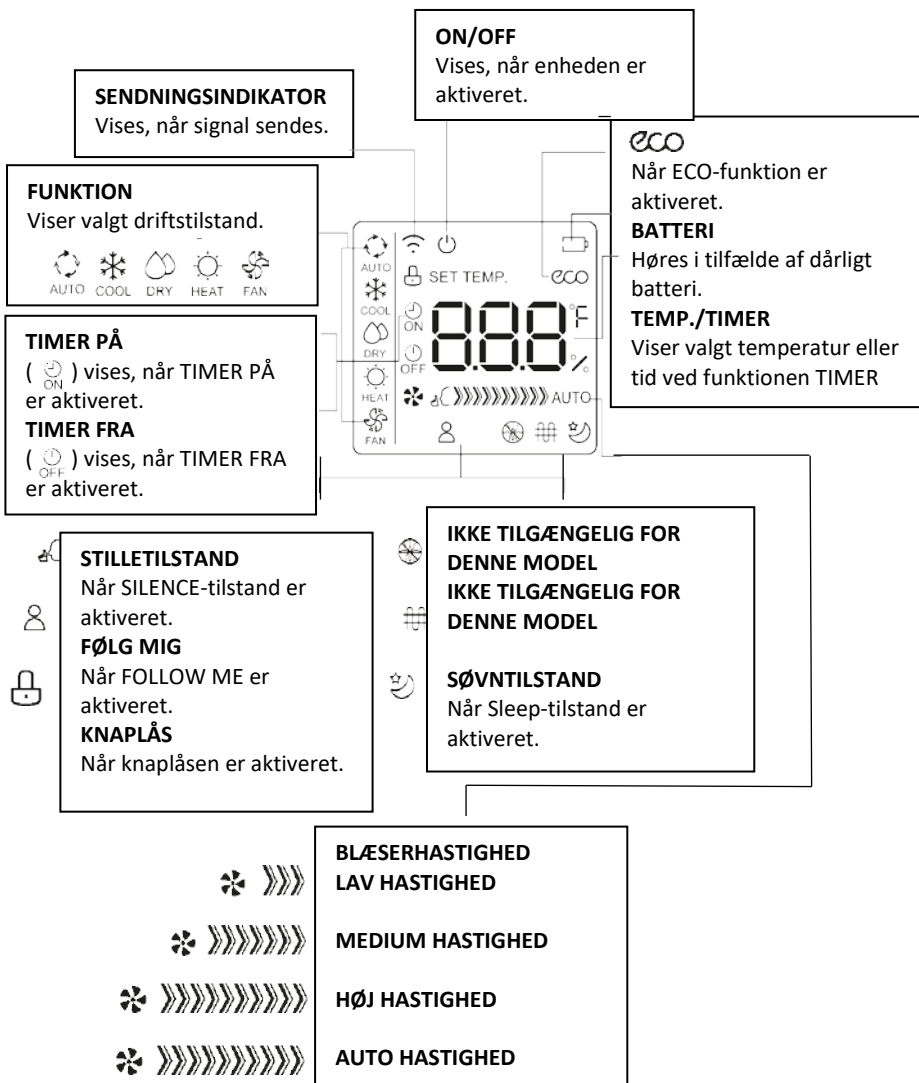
ON/OFF
Vises, når enheden er aktiveret.

SENDNINGSINDIKATOR
Vises, når signal sendes.

eco
Når ECO-funktion er aktiveret.
BATTERI
Høres i tilfælde af dårligt batteri.
TEMP./TIMER
Viser valgt temperatur eller tid ved funktionen TIMER

FUNKTION
Viser valgt driftstilstand.
AUTO COOL DRY HEAT FAN

SET TEMP.
AUTO
COOL
DRY
HEAT
FAN
ON
OFF
888
°F
%
AUTO
eco

TIMER PÅ
( ON ) vises, når TIMER PÅ er aktiveret.
TIMER FRA
( OFF ) vises, når TIMER FRA er aktiveret.

STILLETILSTAND
Når SILENCE-tilstand er aktiveret.
FØLG MIG
Når FOLLOW ME er aktiveret.
KNAPLÅS
Når knaplåsen er aktiveret.

IKKE TILGÆNGELIG FOR DENNE MODEL
IKKE TILGÆNGELIG FOR DENNE MODEL

SØVNTILSTAND
Når Sleep-tilstand er aktiveret.

BLÆSERHASTIGHED
LAV HASTIGHED

MEDIUM HASTIGHED

HØJ HASTIGHED

AUTO HASTIGHED